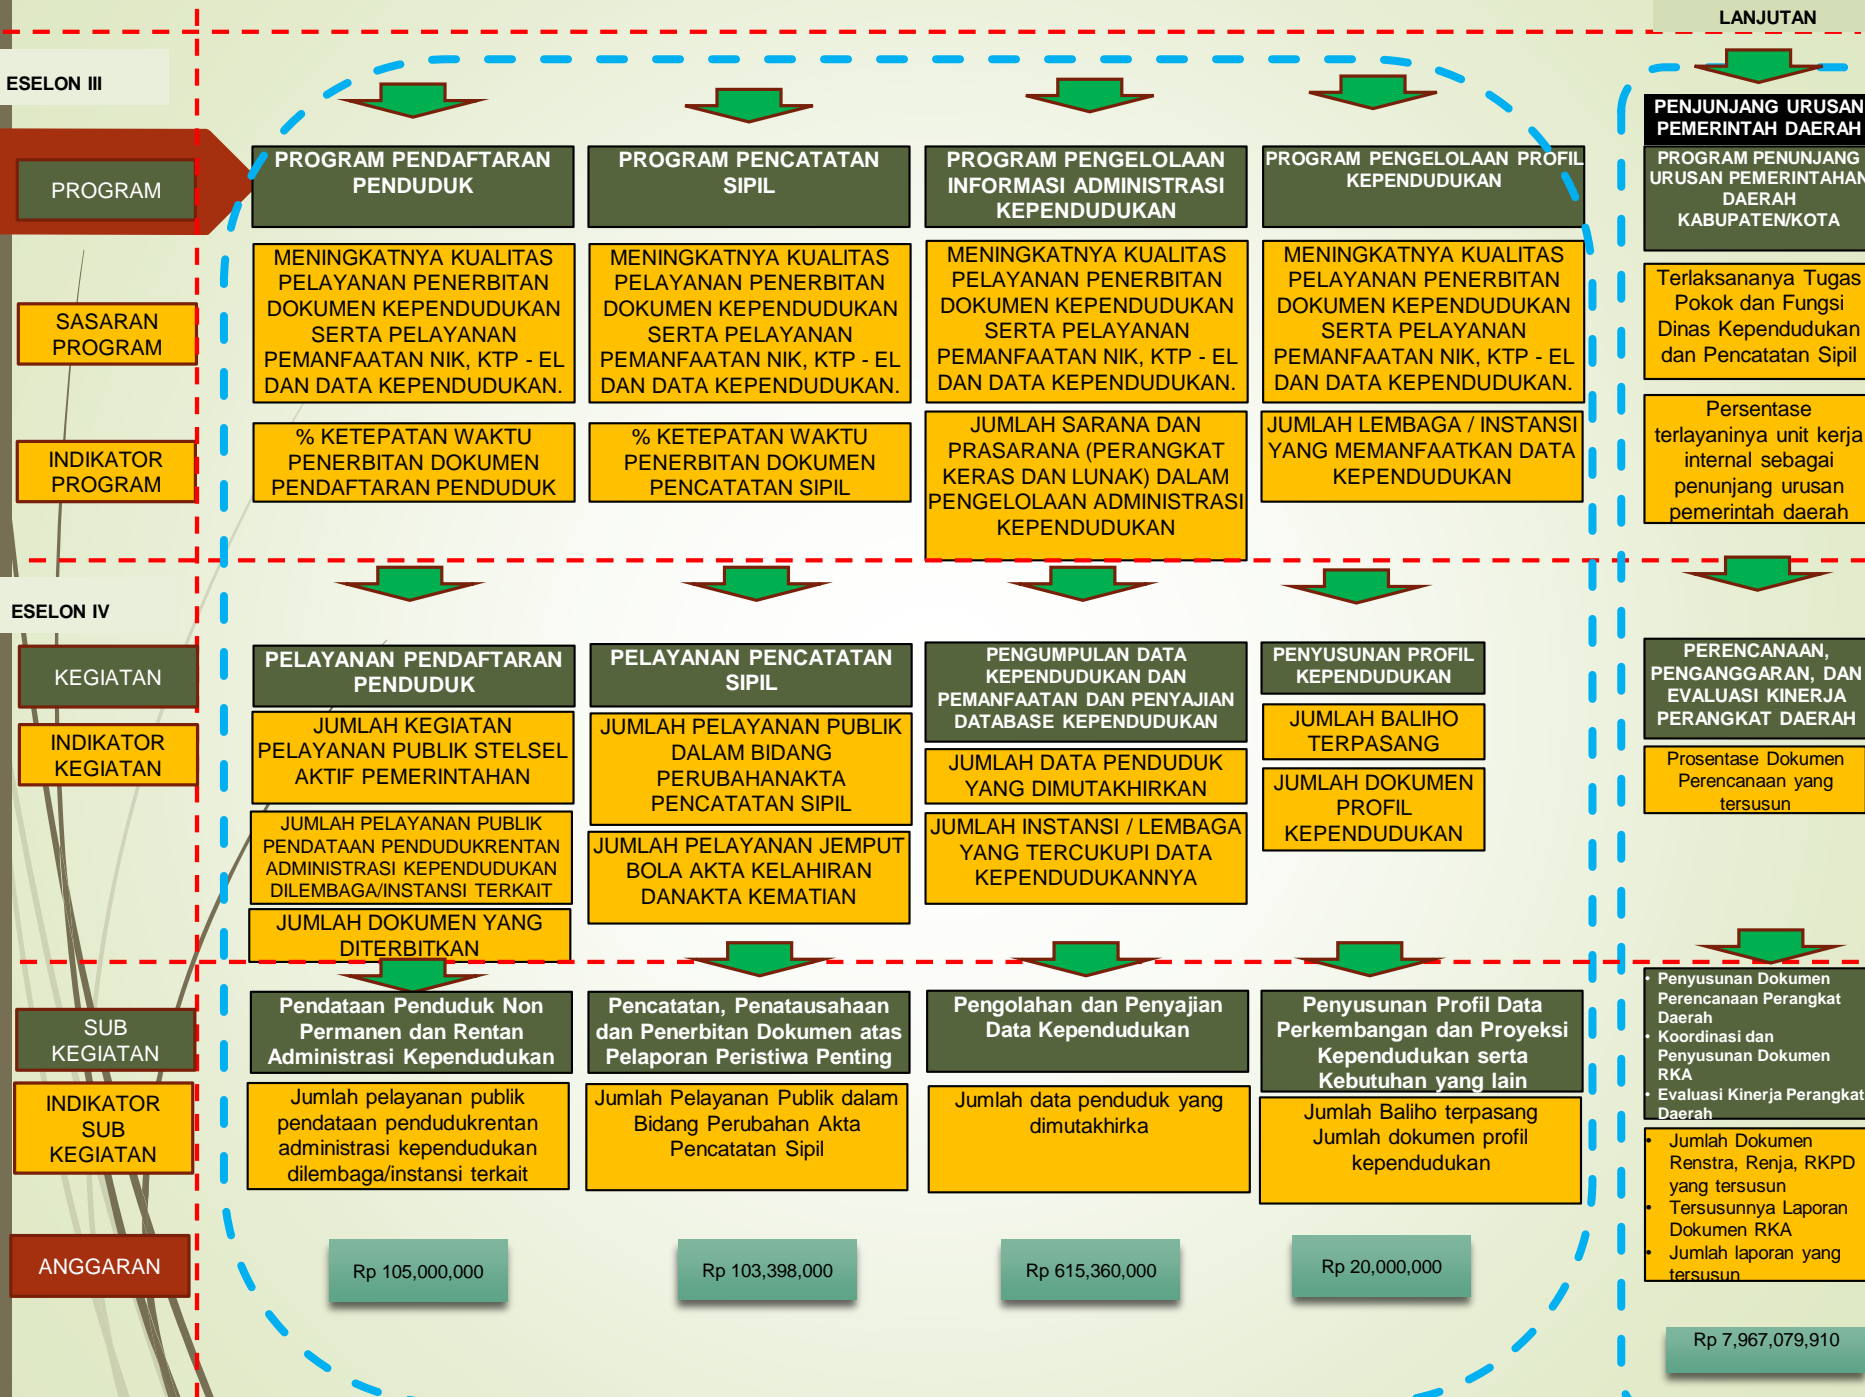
LANJUTAN

ESELON III

PROGRAM

SASARAN PROGRAM

INDIKATOR PROGRAM

ESELON IV

KEGIATAN

INDIKATOR KEGIATAN

SUB KEGIATAN

INDIKATOR SUB KEGIATAN

ANGGARAN

PROGRAM PENDAFTARAN PENDUDUK

MENINGKATNYA KUALITAS PELAYANAN PENERBITAN DOKUMEN KEPENDUDUKAN SERTA PELAYANAN PEMANFAATAN NIK, KTP - EL DAN DATA KEPENDUDUKAN.

% KETEPATAN WAKTU PENERBITAN DOKUMEN PENDAFTARAN PENDUDUK

PELAYANAN PENDAFTARAN PENDUDUK

JUMLAH KEGIATAN PELAYANAN PUBLIK STELSEL AKTIF PEMERINTAHAN

JUMLAH PELAYANAN PUBLIK PENDATAAN PENDUDUKRENTAN ADMINISTRASI KEPENDUDUKAN DILEMBAGA/INSTANSI TERKAIT

JUMLAH DOKUMEN YANG DITERBITKAN

Pendataan Penduduk Non Permanen dan Rentan Administrasi Kependudukan

Jumlah pelayanan publik pendataan pendudukrentan administrasi kependudukan dilembaga/instansi terkait

Rp 105,000,000

PROGRAM PENCATATAN SIPIL

MENINGKATNYA KUALITAS PELAYANAN PENERBITAN DOKUMEN KEPENDUDUKAN SERTA PELAYANAN PEMANFAATAN NIK, KTP - EL DAN DATA KEPENDUDUKAN.

% KETEPATAN WAKTU PENERBITAN DOKUMEN PENCATATAN SIPIL

PELAYANAN PENCATATAN SIPIL

JUMLAH PELAYANAN PUBLIK DALAM BIDANG PERUBAHANAKTA PENCATATAN SIPIL

JUMLAH PELAYANAN JEMPUT BOLA AKTA KELAHIRAN DANAKTA KEMATIAN

Pencatatan, Penatausahaan dan Penerbitan Dokumen atas Pelaporan Peristiwa Penting

Jumlah Pelayanan Publik dalam Bidang Perubahan Akta Pencatatan Sipil

Rp 103,398,000

PROGRAM PENGELOLAAN INFORMASI ADMINISTRASI KEPENDUDUKAN

MENINGKATNYA KUALITAS PELAYANAN PENERBITAN DOKUMEN KEPENDUDUKAN SERTA PELAYANAN PEMANFAATAN NIK, KTP - EL DAN DATA KEPENDUDUKAN.

JUMLAH SARANA DAN PRASARANA (PERANGKAT KERAS DAN LUNAK) DALAM PENGELOLAAN ADMINISTRASI KEPENDUDUKAN

PENGUMPULAN DATA KEPENDUDUKAN DAN PEMANFAATAN DAN PENYAJIAN DATABASE KEPENDUDUKAN

JUMLAH DATA PENDUDUK YANG DIMUTAKHIRKAN

JUMLAH INSTANSI / LEMBAGA YANG TERCUKUPI DATA KEPENDUDUKANNYA

Pengolahan dan Penyajian Data Kependudukan

Jumlah data penduduk yang dimutakhirka

Rp 615,360,000

PROGRAM PENGELOLAAN PROFIL KEPENDUDUKAN

MENINGKATNYA KUALITAS PELAYANAN PENERBITAN DOKUMEN KEPENDUDUKAN SERTA PELAYANAN PEMANFAATAN NIK, KTP - EL DAN DATA KEPENDUDUKAN.

JUMLAH LEMBAGA / INSTANSI YANG MEMANFAATKAN DATA KEPENDUDUKAN

PENYUSUNAN PROFIL KEPENDUDUKAN

JUMLAH BALIHO TERPASANG

JUMLAH DOKUMEN PROFIL KEPENDUDUKAN

Penyusunan Profil Data Perkembangan dan Proyeksi Kependudukan serta Kebutuhan yang lain

Jumlah Baliho terpasang Jumlah dokumen profil kependudukan

Rp 20,000,000

PENJUNJANG URUSAN PEMERINTAH DAERAH

PROGRAM PENUNJANG URUSAN PEMERINTAHAN DAERAH KABUPATEN/KOTA

Terlaksananya Tugas Pokok dan Fungsi Dinas Kependudukan dan Pencatatan Sipil

Persentase terlayaninya unit kerja internal sebagai penunjang urusan pemerintah daerah

PERENCANAAN, PENGANGGARAN, DAN EVALUASI KINERJA PERANGKAT DAERAH

Prosentase Dokumen Perencanaan yang tersusun

• Penyusunan Dokumen Perencanaan Perangkat Daerah
• Koordinasi dan Penyusunan Dokumen RKA
• Evaluasi Kinerja Perangkat Daerah

• Jumlah Dokumen Renstra, Renja, RKPD yang tersusun
• Tersusunnya Laporan Dokumen RKA
• Jumlah laporan yang tersusun

Rp 7,967,079,910